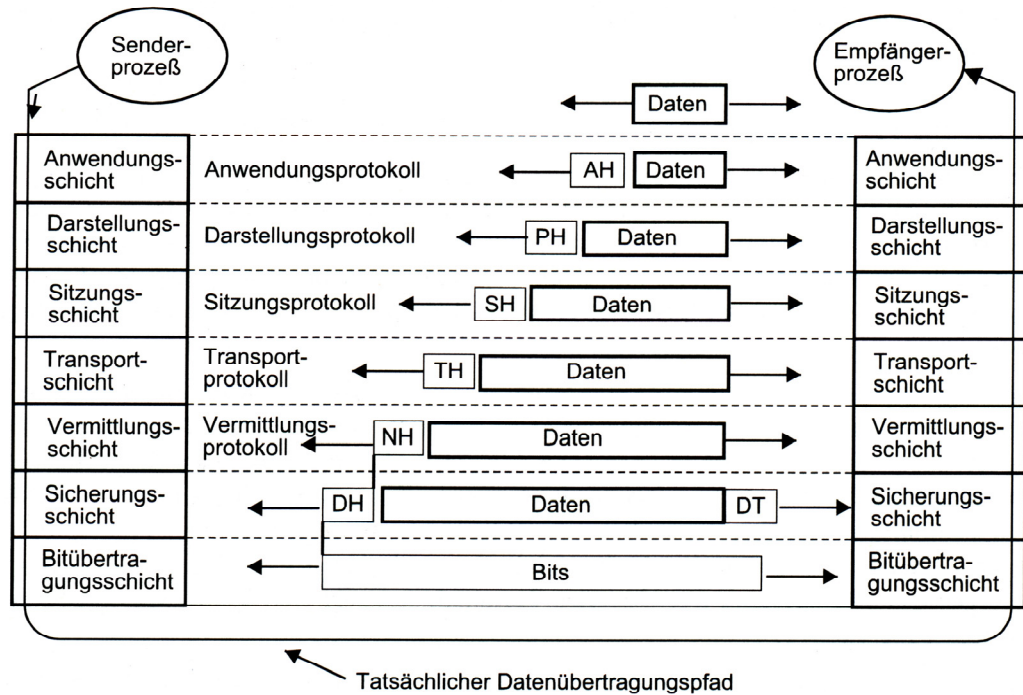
Senderprozeß

Empfängerprozeß

Daten

Anwendungsschicht

Anwendungsprotokoll

AH

Daten

Anwendungsschicht

Darstellungsschicht

Darstellungsprotokoll

PH

Daten

Darstellungsschicht

Sitzungsschicht

Sitzungsprotokoll

SH

Daten

Sitzungsschicht

Transportschicht

Transportprotokoll

TH

Daten

Transportschicht

Vermittlungsschicht

Vermittlungsprotokoll

NH

Daten

Vermittlungsschicht

Sicherungsschicht

DH

Daten

DT

Sicherungsschicht

Bitübertragungsschicht

Bits

Bitübertragungsschicht

Tatsächlicher Datenübertragungspfad